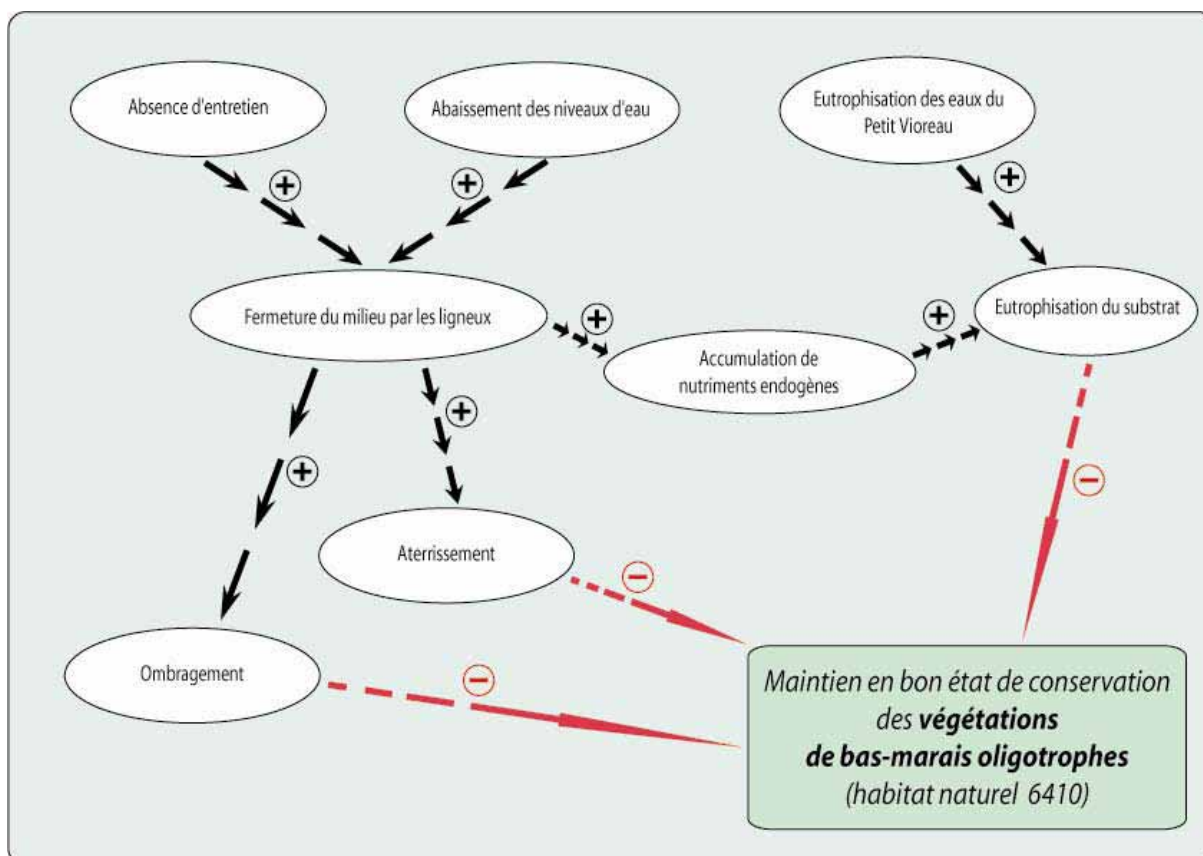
Absence d'entretien

Abaissement des niveaux d'eau

Eutrophisation des eaux du Petit Vioreau

+

+

+

Fermeture du milieu par les ligneux

+

Accumulation de nutriments endogènes

+

Eutrophisation du substrat

+

+

−

Aterrissement

−

Ombragement

−

Maintien en bon état de conservation des **végétations de bas-marais oligotrophes** (habitat naturel 6410)